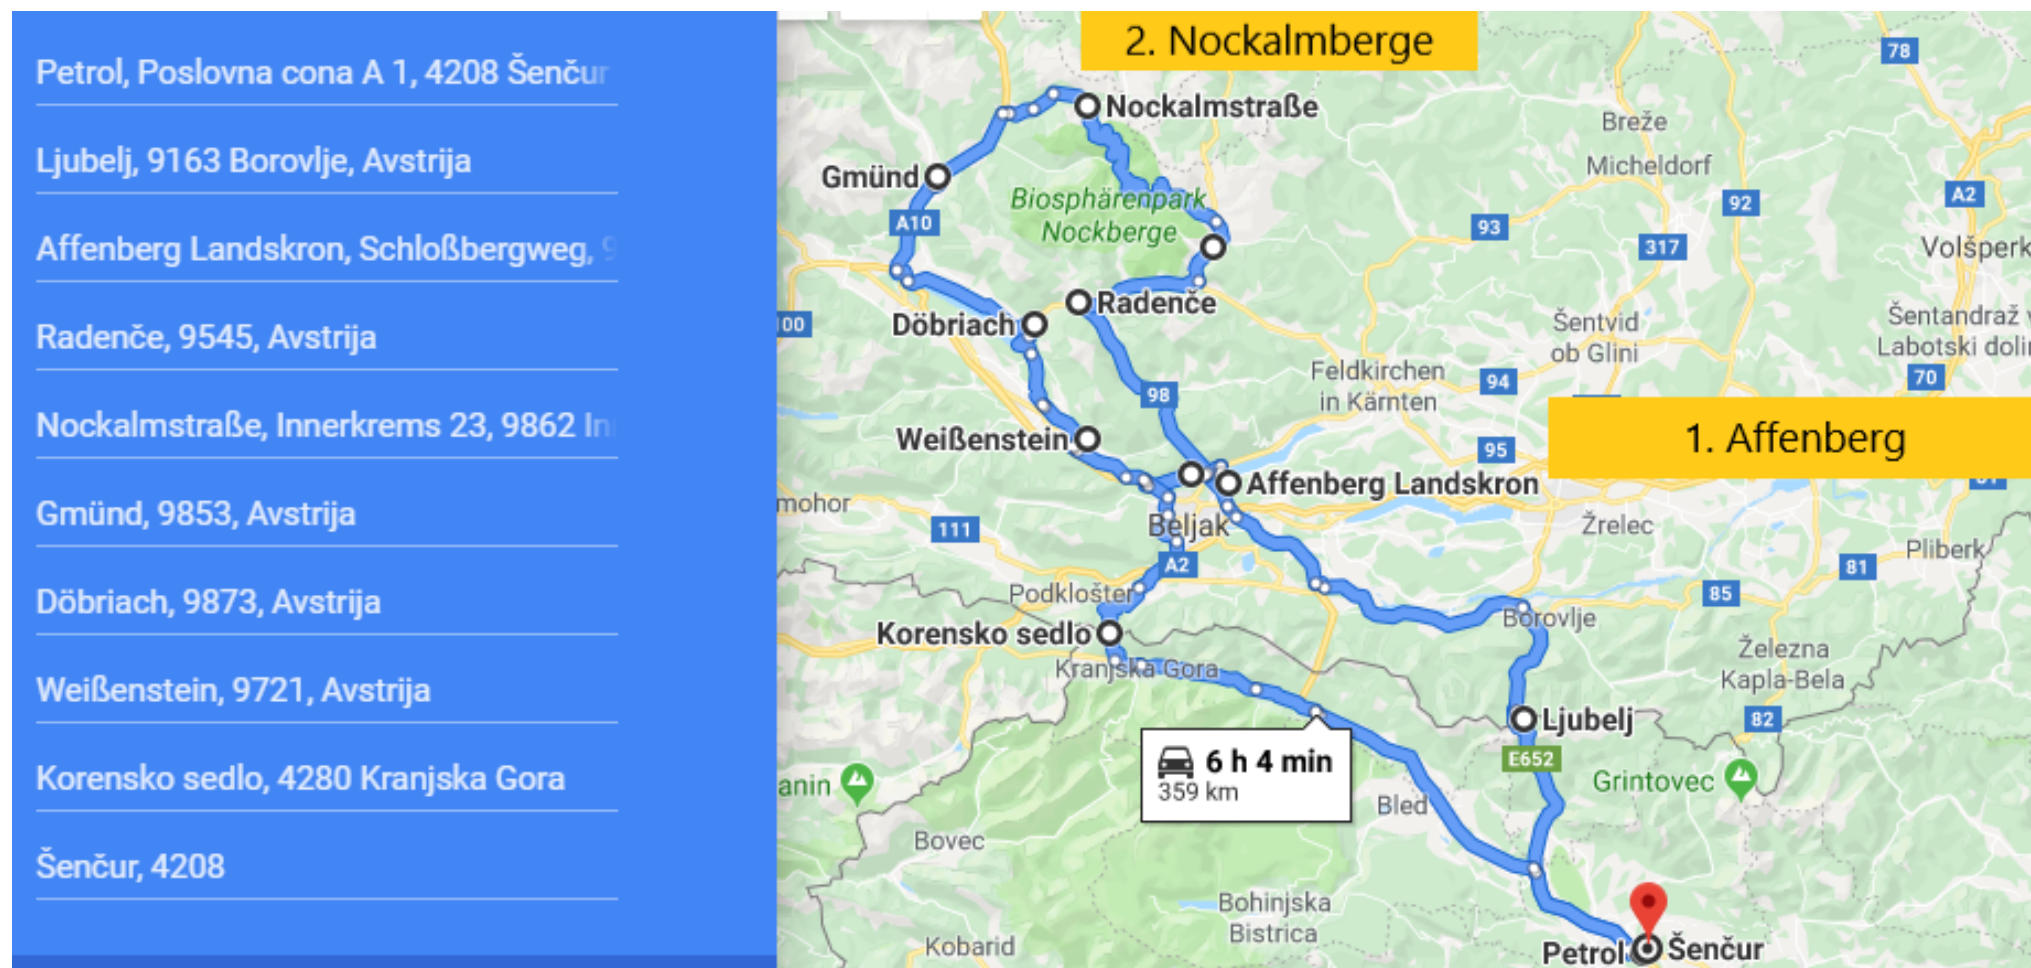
Petrol, Poslovna cona A 1, 4208 Šenčur

Ljubelj, 9163 Borovlje, Avstrija

Affenberg Landskron, Schloßbergweg, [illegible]

Radenče, 9545, Avstrija

Nockalmstraße, Innerkrems 23, 9862 In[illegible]

Gmünd, 9853, Avstrija

Döbriach, 9873, Avstrija

Weißenstein, 9721, Avstrija

Korensko sedlo, 4280 Kranjska Gora

Šenčur, 4208

2. Nockalmberge

1. Affenberg

Nockalmstraße
Gmünd
Biosphärenpark Nockberge
Radenče
Döbriach
Weißenstein
Affenberg Landskron
Beljak
Podklošter
Korensko sedlo
Kranjska Gora
Borovlje
Ljubelj
Feldkirchen in Kärnten
Šentvid ob Glini
Breže
Micheldorf
Volšperk
Šentandraž v Labotski dolin
Žrelec
Pliberk
Železna Kapla-Bela
Grintovec
Bled
Bovec
Bohinjska Bistrica
Kobarid
Petrol
Šenčur
mohor
anin

6 h 4 min
359 km

A10
A2
E652
78
92
93
317
94
98
95
111
100
70
81
85
82